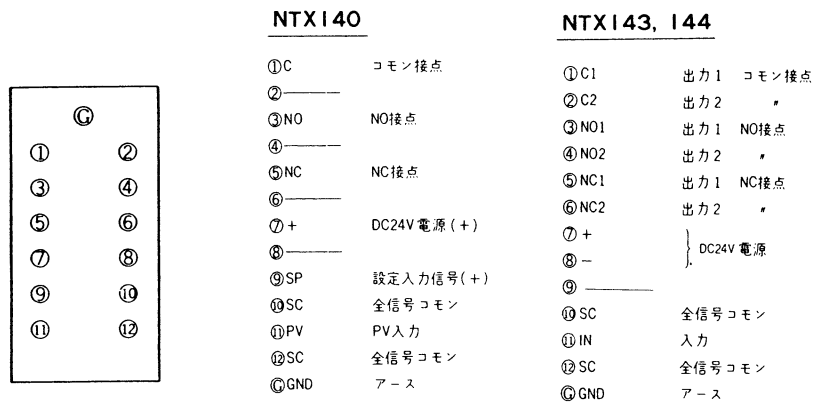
Ⓖ
① ②
③ ④
⑤ ⑥
⑦ ⑧
⑨ ⑩
⑪ ⑫

NTX140

①C コモン接点
②———
③NO NO接点
④———
⑤NC NC接点
⑥———
⑦+ DC24V電源(+)
⑧———
⑨SP 設定入力信号(+)
⑩SC 全信号コモン
⑪PV PV入力
⑫SC 全信号コモン
ⒼGND アース

NTX143, 144

①C1 出力1 コモン接点
②C2 出力2 〃
③NO1 出力1 NO接点
④NO2 出力2 〃
⑤NC1 出力1 NC接点
⑥NC2 出力2 〃
⑦+
⑧− DC24V電源
⑨———
⑩SC 全信号コモン
⑪IN 入力
⑫SC 全信号コモン
ⒼGND アース